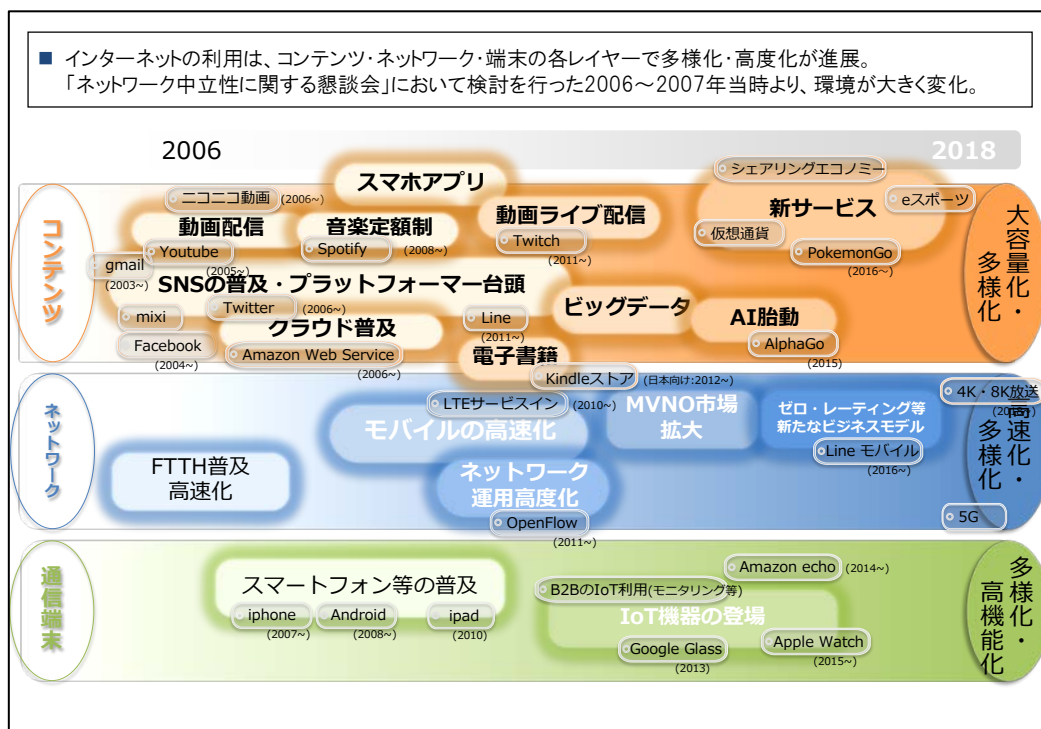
■ インターネットの利用は、コンテンツ・ネットワーク・端末の各レイヤーで多様化・高度化が進展。
「ネットワーク中立性に関する懇談会」において検討を行った2006～2007年当時より、環境が大きく変化。

2006

2018

コンテンツ

ニコニコ動画 (2006~)
スマホアプリ
シェアリングエコノミー
動画配信
音楽定額制
動画ライブ配信
新サービス
eスポーツ
Youtube (2005~)
Spotify (2008~)
Twitch (2011~)
仮想通貨
PokemonGo (2016~)
gmail (2003~)
SNSの普及・プラットフォーマー台頭
ビッグデータ
Twitter (2006~)
mixi
クラウド普及
Line (2011~)
AI胎動
Facebook (2004~)
Amazon Web Service (2006~)
電子書籍
AlphaGo (2015)
Kindleストア (日本向け:2012~)

大容量化・多様化

ネットワーク

LTEサービスイン (2010~)
MVNO市場拡大
ゼロ・レーティング等新たなビジネスモデル
4K・8K放送 (20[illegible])
モバイルの高速化
Line モバイル (2016~)
FTTH普及高速化
ネットワーク運用高度化
OpenFlow (2011~)
5G

高速化・多様化

通信端末

スマートフォン等の普及
Amazon echo (2014~)
B2BのIoT利用(モニタリング等)
iphone (2007~)
Android (2008~)
ipad (2010)
IoT機器の登場
Google Glass (2013)
Apple Watch (2015~)

多様化・高機能化